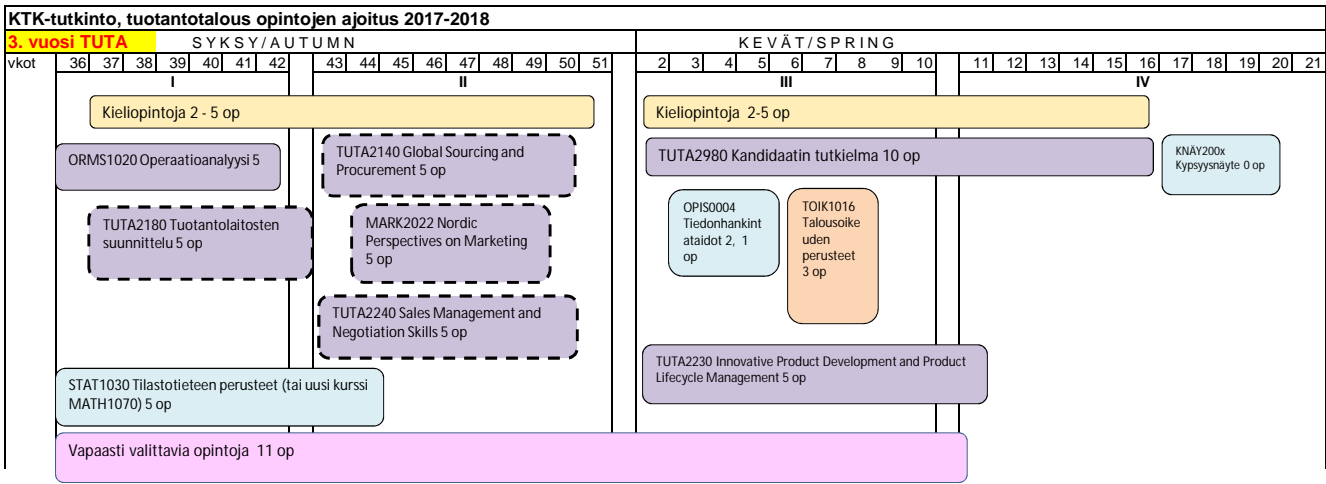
KTK-tutkinto, tuotantotalous opintojen ajoitus 2017-2018

3. vuosi TUTA SYKSY/AUTUMN KEVÄT/SPRING

| vkot | 36 | 37 | 38 | 39 | 40 | 41 | 42 | 43 | 44 | 45 | 46 | 47 | 48 | 49 | 50 | 51 | 2 | 3 | 4 | 5 | 6 | 7 | 8 | 9 | 10 | 11 | 12 | 13 | 14 | 15 | 16 | 17 | 18 | 19 | 20 | 21 |
|---|---|---|---|---|---|---|---|---|---|---|---|---|---|---|---|---|---|---|---|---|---|---|---|---|---|---|---|---|---|---|---|---|---|---|---|---|

I II III IV

Kieliopintoja 2 - 5 op

Kieliopintoja 2-5 op

ORMS1020 Operaatioanalyysi 5

TUTA2140 Global Sourcing and Procurement 5 op

TUTA2980 Kandidaatin tutkielma 10 op

KNÄY200x Kypsyysnäyte 0 op

TUTA2180 Tuotantolaitosten suunnittelu 5 op

MARK2022 Nordic Perspectives on Marketing 5 op

OPIS0004 Tiedonhankintataidot 2, 1 op

TOIK1016 Talousoikeuden perusteet 3 op

TUTA2240 Sales Management and Negotiation Skills 5 op

TUTA2230 Innovative Product Development and Product Lifecycle Management 5 op

STAT1030 Tilastotieteen perusteet (tai uusi kurssi MATH1070) 5 op

Vapaasti valittavia opintoja 11 op